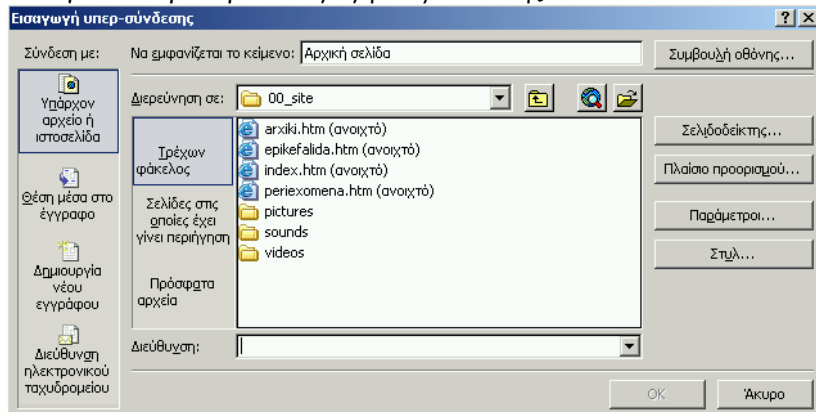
Εισαγωγή υπερ-σύνδεσης

?

X

Σύνδεση με:

Να εμφανίζεται το κείμενο: Αρχική σελίδα

Συμβουλή οθόνης...

Υπάρχον αρχείο ή ιστοσελίδα

Διερεύνηση σε: 00_site

Τρέχων φάκελος

Σελίδες στις οποίες έχει γίνει περιήγηση

Πρόσφατα αρχεία

arxiki.htm (ανοιχτό)
epikefalida.htm (ανοιχτό)
index.htm (ανοιχτό)
periexomena.htm (ανοιχτό)
pictures
sounds
videos

Σελιδοδείκτης...

Πλαίσιο προορισμού...

Παράμετροι...

Στυλ...

Θέση μέσα στο έγγραφο

Δημιουργία νέου εγγράφου

Διεύθυνση ηλεκτρονικού ταχυδρομείου

Διεύθυνση:

OK

Άκυρο